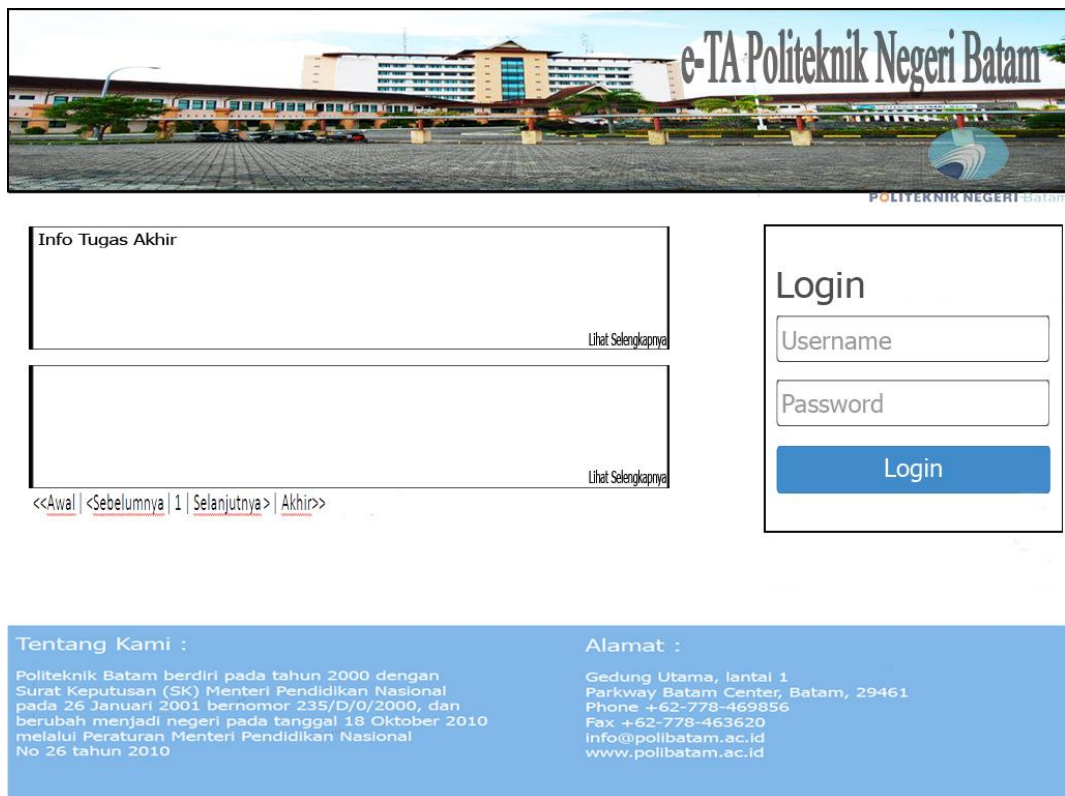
e-TA Politeknik Negeri Batam

POLITEKNIK NEGERI Batam

Info Tugas Akhir

Lihat Selengkapnya

Lihat Selengkapnya

<<Awal | <Sebelumnya | 1 | Selanjutnya> | Akhir>>

Login

Username

Password

Login

Tentang Kami :

Politeknik Batam berdiri pada tahun 2000 dengan Surat Keputusan (SK) Menteri Pendidikan Nasional pada 26 Januari 2001 bernomor 235/D/0/2000, dan berubah menjadi negeri pada tanggal 18 Oktober 2010 melalui Peraturan Menteri Pendidikan Nasional No 26 tahun 2010

Alamat :

Gedung Utama, lantai 1
Parkway Batam Center, Batam, 29461
Phone +62-778-469856
Fax +62-778-463620
info@polibatam.ac.id
www.polibatam.ac.id